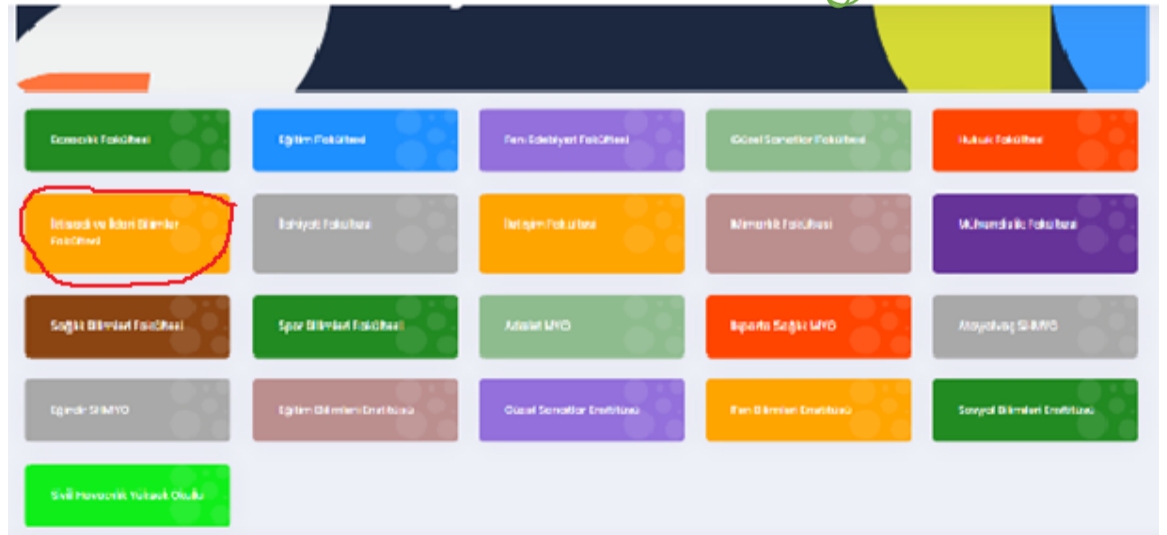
Eczacılık Fakültesi

Eğitim Fakültesi

Fen Edebiyat Fakültesi

Güzel Sanatlar Fakültesi

Hukuk Fakültesi

İktisadi ve İdari Bilimler Fakültesi

İlahiyat Fakültesi

İletişim Fakültesi

Mimarlık Fakültesi

Mühendislik Fakültesi

Sağlık Bilimleri Fakültesi

Spor Bilimleri Fakültesi

Adalet MYO

Isparta Sağlık MYO

Atayalvaç SHMYO

Eğirdir SHMYO

Eğitim Bilimleri Enstitüsü

Güzel Sanatlar Enstitüsü

Fen Bilimleri Enstitüsü

Sosyal Bilimleri Enstitüsü

Sivil Havacılık Yüksek Okulu